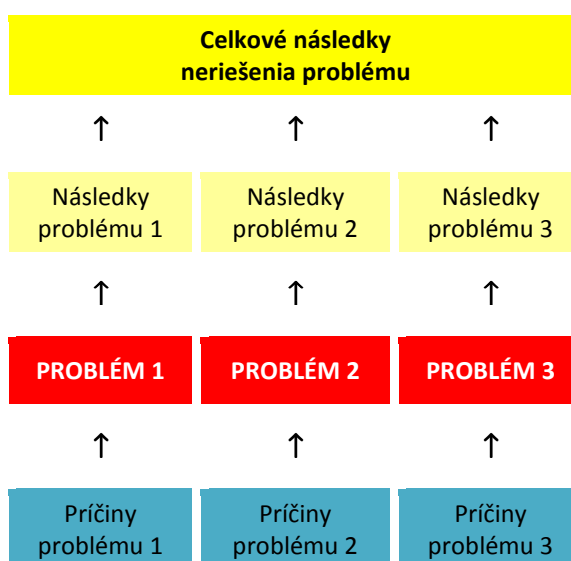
Celkové následky neriešenia problému

↑ ↑ ↑

| Následky problému 1 | Následky problému 2 | Následky problému 3 |
|---|---|---|
| ↑ | ↑ | ↑ |
| PROBLÉM 1 | PROBLÉM 2 | PROBLÉM 3 |
| ↑ | ↑ | ↑ |
| Príčiny problému 1 | Príčiny problému 2 | Príčiny problému 3 |